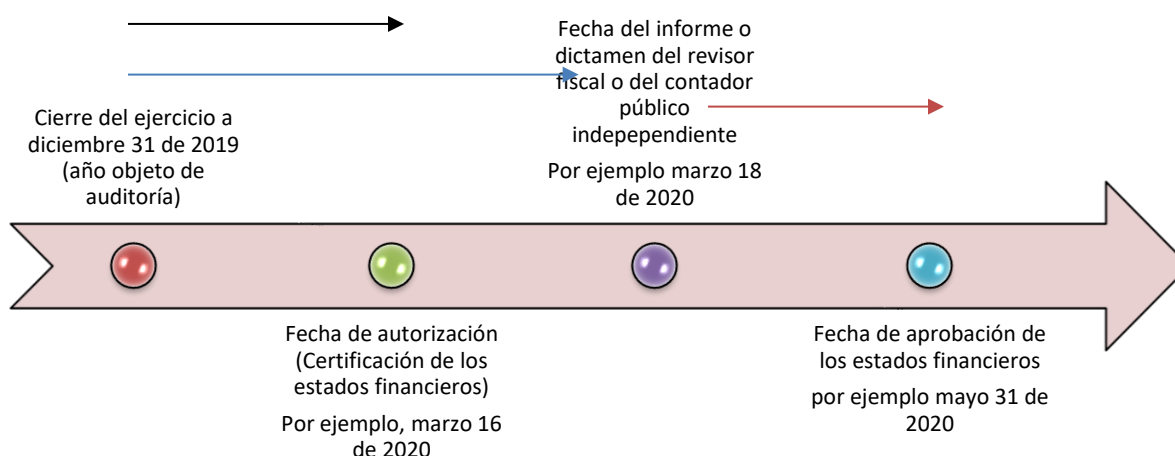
Fecha del informe o dictamen del revisor fiscal o del contador público indepependiente

Por ejemplo marzo 18 de 2020

Cierre del ejercicio a diciembre 31 de 2019 (año objeto de auditoría)

Fecha de autorización (Certificación de los estados financieros)

Por ejemplo, marzo 16 de 2020

Fecha de aprobación de los estados financieros

por ejemplo mayo 31 de 2020